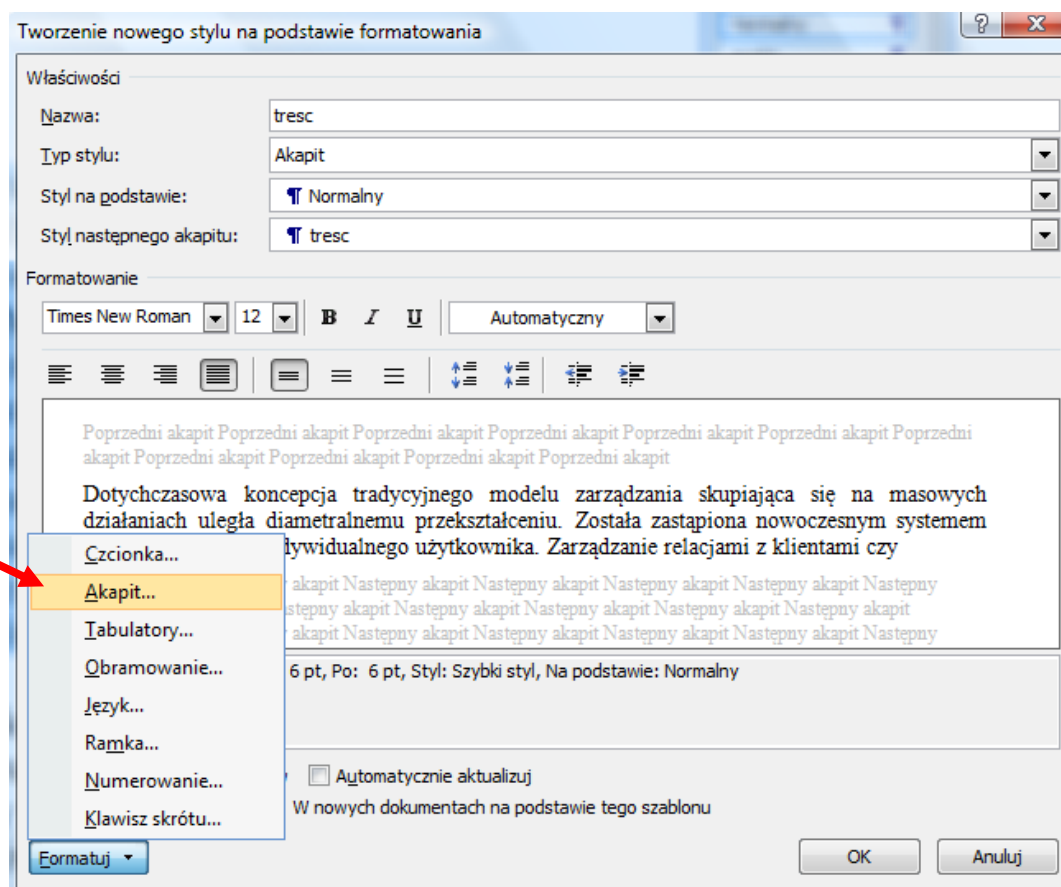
Tworzenie nowego stylu na podstawie formatowania

?

Właściwości

Nazwa: tresc

Typ stylu: Akapit

Styl na podstawie: ¶ Normalny

Styl następnego akapitu: ¶ tresc

Formatowanie

Times New Roman 12 B I U Automatyczny

Poprzedni akapit Poprzedni akapit Poprzedni akapit Poprzedni akapit Poprzedni akapit Poprzedni akapit Poprzedni akapit Poprzedni akapit Poprzedni akapit Poprzedni akapit

Dotychczasowa koncepcja tradycyjnego modelu zarządzania skupiająca się na masowych działaniach uległa diametralnemu przekształceniu. Została zastąpiona nowoczesnym systemem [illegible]dywidualnego użytkownika. Zarządzanie relacjami z klientami czy

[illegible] akapit Następny akapit Następny akapit Następny akapit Następny akapit Następny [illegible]stępny akapit Następny akapit Następny akapit Następny akapit Następny akapit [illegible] akapit Następny akapit Następny akapit Następny akapit Następny akapit Następny

Czcionka...
Akapit...
Tabulatory...
Obramowanie...
Język...
Ramka...
Numerowanie...
Klawisz skrótu...

6 pt, Po: 6 pt, Styl: Szybki styl, Na podstawie: Normalny

Automatycznie aktualizuj

W nowych dokumentach na podstawie tego szablonu

Formatuj ▾

OK

Anuluj